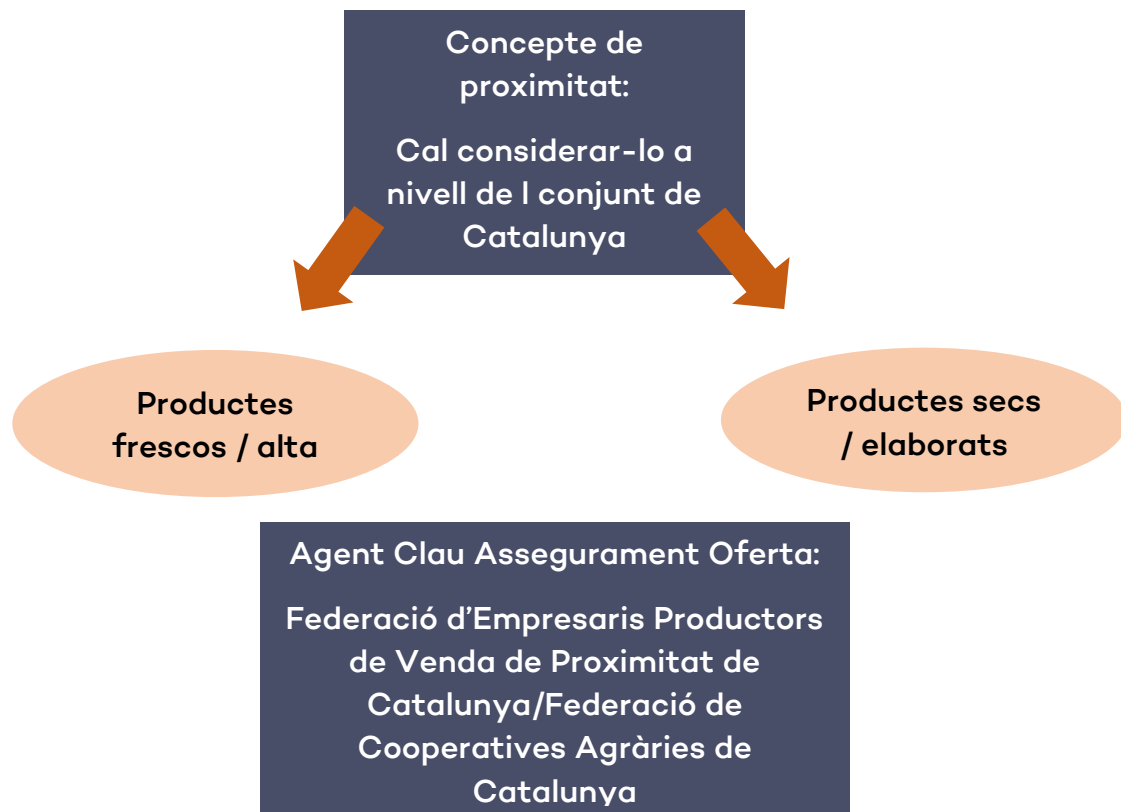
Concepte de proximitat:

Cal considerar-lo a nivell de l conjunt de Catalunya

Productes frescos / alta

Productes secs / elaborats

Agent Clau Assegurament Oferta:

Federació d'Empresaris Productors de Venda de Proximitat de Catalunya/Federació de Cooperatives Agràries de Catalunya